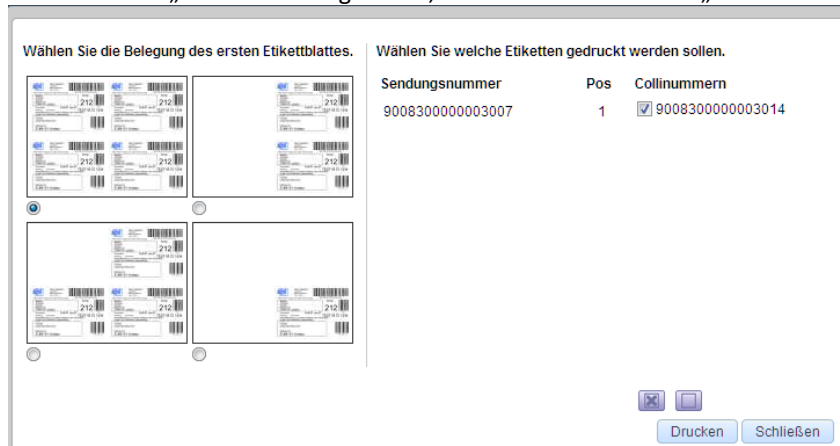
Wählen Sie die Belegung des ersten Etikettblattes.

Wählen Sie welche Etiketten gedruckt werden sollen.

| Sendungsnummer | Pos | Collinummern |
|---|---|---|
| 9008300000003007 | 1 | 9008300000003014 |

Drucken Schließen